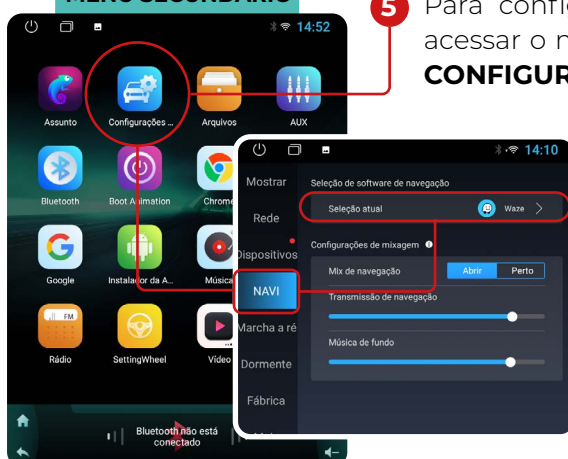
MENU SECUNDÁRIO

14:52

Assunto
Configurações ...
Arquivos
AUX
Bluetooth
Boot Animation
Chrome
Google
Instalador da A...
Música
FM
Rádio
SettingWheel
Vídeo

Bluetooth não está conectado

5 Para confi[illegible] acessar o m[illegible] CONFIGUR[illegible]

14:10

Mostrar
Rede
Dispositivos
NAVI
Marcha a ré
Dormente
Fábrica

Seleção de software de navegação
Seleção atual
Waze
Configurações de mixagem
Mix de navegação
Abrir
Perto
Transmissão de navegação
Música de fundo